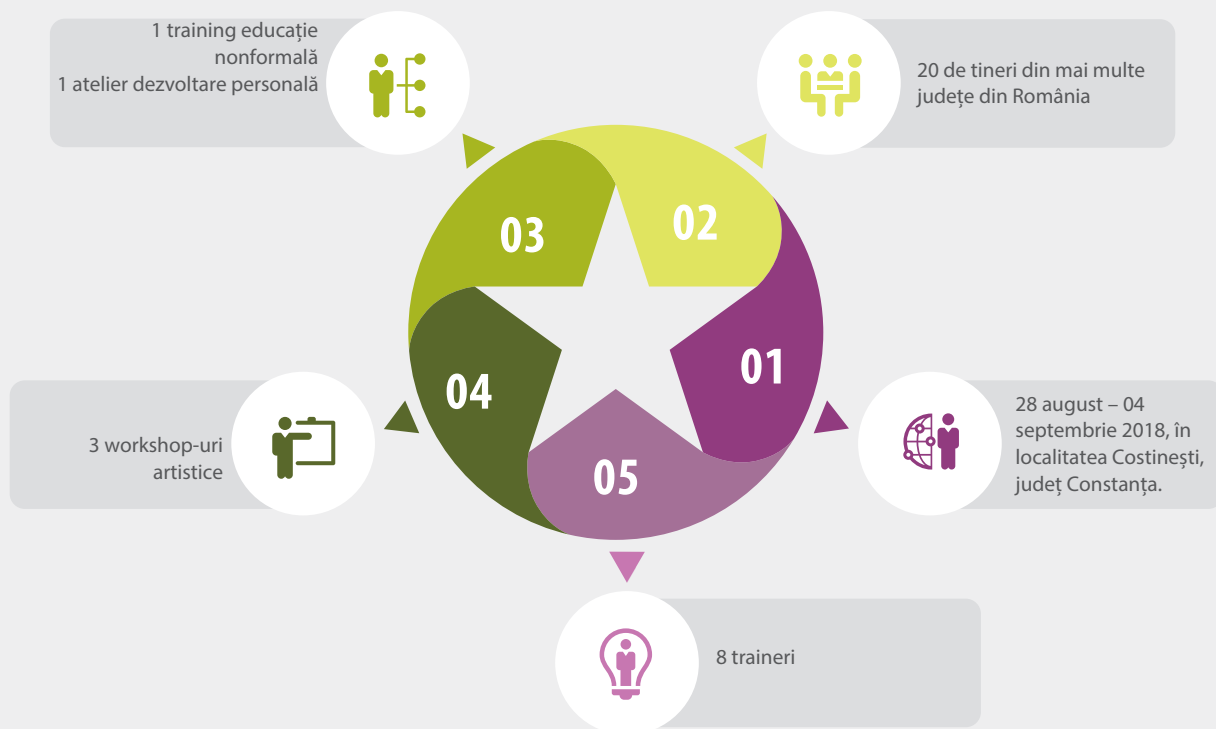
1 training educație nonformală
1 atelier dezvoltare personală

20 de tineri din mai multe județe din România

03

02

01

04

05

3 workshop-uri artistice

28 august – 04 septembrie 2018, în localitatea Costinești, județ Constanța.

8 traineri